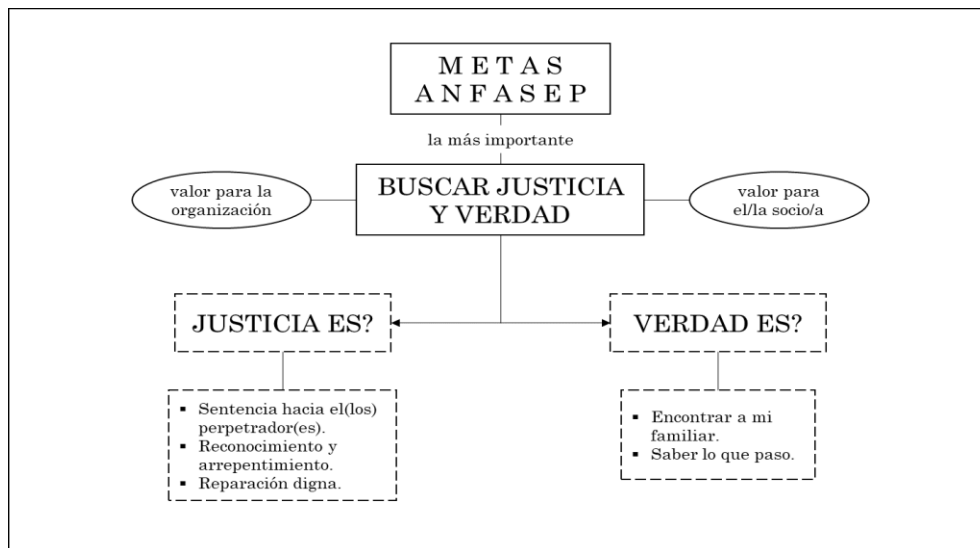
METAS ANFASEP

la más importante

valor para la organización

BUSCAR JUSTICIA Y VERDAD

valor para el/la socio/a

JUSTICIA ES?

VERDAD ES?

- Sentencia hacia el(los) perpetrador(es).
- Reconocimiento y arrepentimiento.
- Reparación digna.

- Encontrar a mi familiar.
- Saber lo que paso.